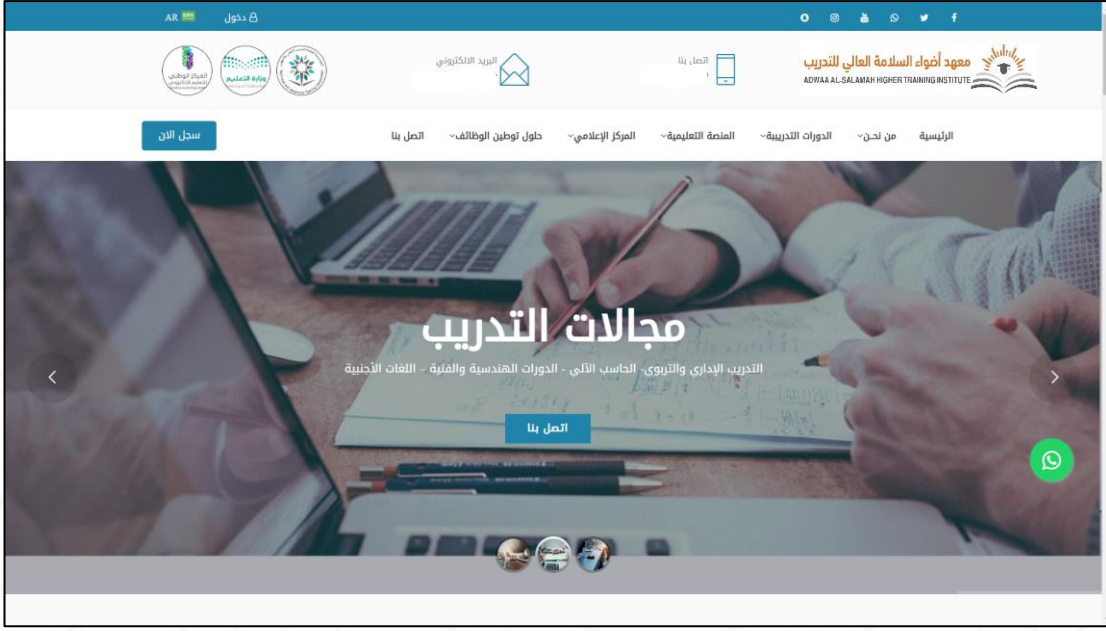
AR دخول

معهد أضواء السلامة العالي للتدريب
ADWAA AL-SALAMAH HIGHER TRAINING INSTITUTE

اتصل بنا

البريد الالكتروني

وزارة التعليم

المركز الوطني للتعليم الإلكتروني

الرئيسية من نحن الدورات التدريبية المنصة التعليمية المركز الإعلامي حلول توطين الوظائف اتصل بنا

سجل الآن

مجالات التدريب

التدريب الإداري والتربوي- الحاسب الآلي - الدورات الهندسية والفنية - اللغات الأجنبية

اتصل بنا